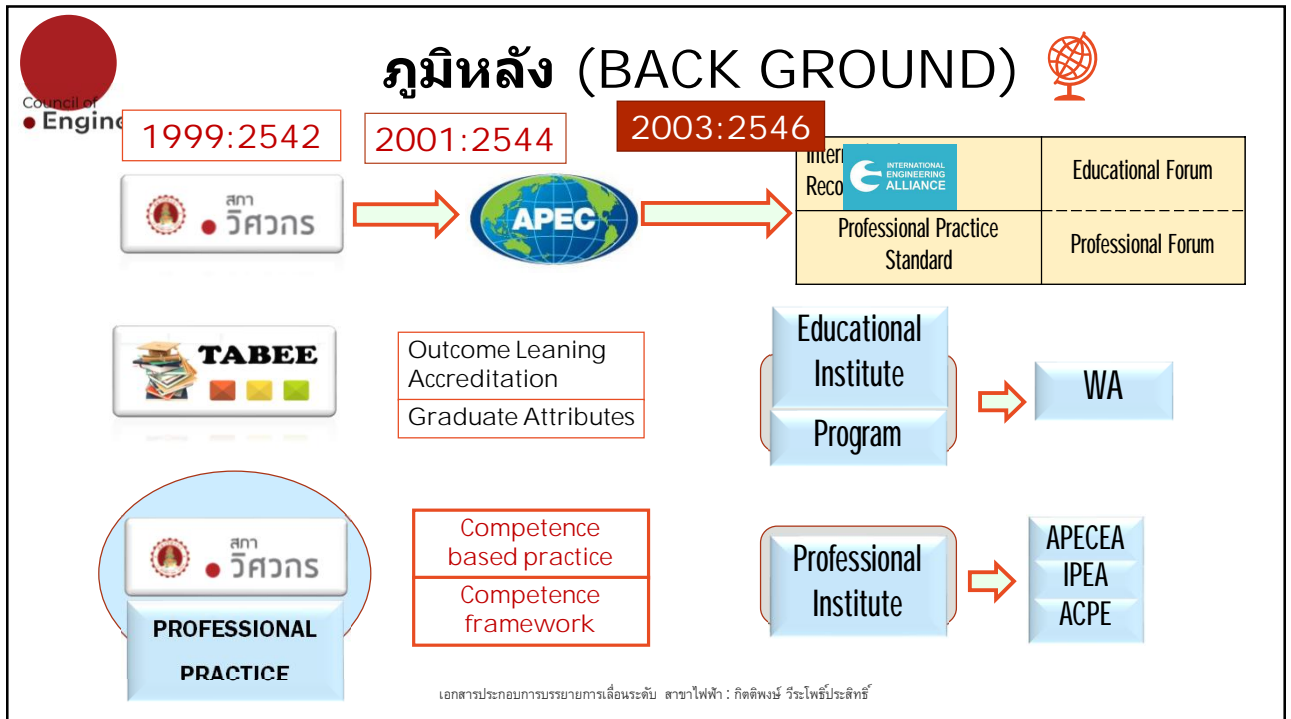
ภูมิหลัง (BACK GROUND)

Council of
Engine

1999:2542

2001:2544

2003:2546

สภา วิศวกร

APEC

| Intern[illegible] Reco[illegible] INTERNATIONAL ENGINEERING ALLIANCE | Educational Forum |
|---|---|
| Professional Practice Standard | Professional Forum |

TABEE

Outcome Leaning Accreditation

Graduate Attributes

Educational Institute

Program

WA

สภา วิศวกร

PROFESSIONAL PRACTICE

Competence based practice

Competence framework

Professional Institute

APECEA

IPEA

ACPE

เอกสารประกอบการบรรยายการเลื่อนระดับ สาขาไฟฟ้า : กิตติพงษ์ วีระโพธิ์ประสิทธิ์